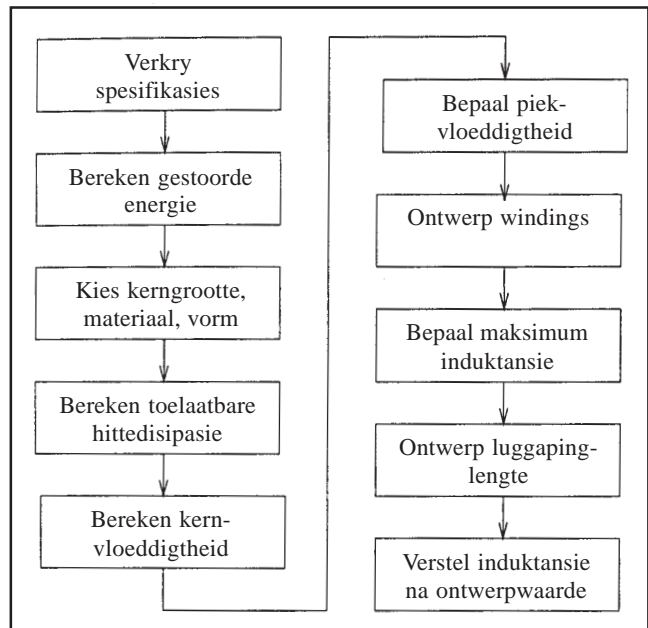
Verkry spesifikasies

Bereken gestoorde energie

Kies kerngrootte, materiaal, vorm

Bereken toelaatbare hittedisipasie

Bereken kern-vloeddigtheid

Bepaal piek-vloeddigtheid

Ontwerp windings

Bepaal maksimum induktansie

Ontwerp luggaping-lengte

Verstel induktansie na ontwerpwaarde